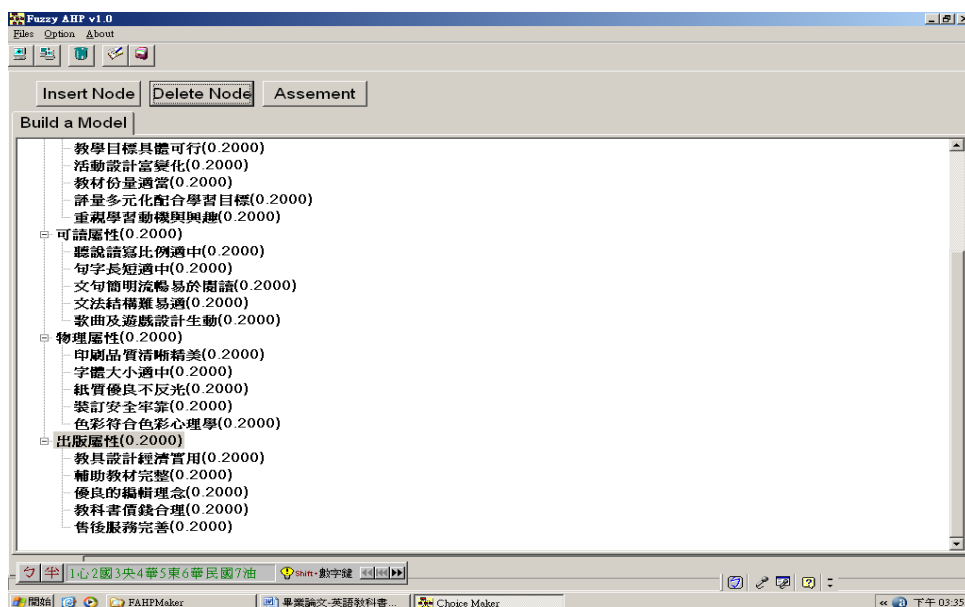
Fuzzy AHP v1.0

Files Option About

Insert Node | Delete Node | Assement

Build a Model

教學目標具體可行(0.2000)
活動設計富變化(0.2000)
教材份量適當(0.2000)
評量多元化配合學習目標(0.2000)
重視學習動機與興趣(0.2000)
可讀屬性(0.2000)
聽說讀寫比例適中(0.2000)
句字長短適中(0.2000)
文句簡明流暢易於閱讀(0.2000)
文法結構難易適(0.2000)
歌曲及遊戲設計生動(0.2000)
物理屬性(0.2000)
印刷品質清晰精美(0.2000)
字體大小適中(0.2000)
紙質優良不反光(0.2000)
裝訂安全牢靠(0.2000)
色彩符合色彩心理學(0.2000)
出版屬性(0.2000)
教具設計經濟實用(0.2000)
輔助教材完整(0.2000)
優良的編輯理念(0.2000)
教科書價錢合理(0.2000)
售後服務完善(0.2000)

ㄅ 半 1心2國3央4華5東6華民國7油 Shift-數字鍵

開始 FAHPMaker 畢業論文-英語教科書... Choice Maker 下午 03:35